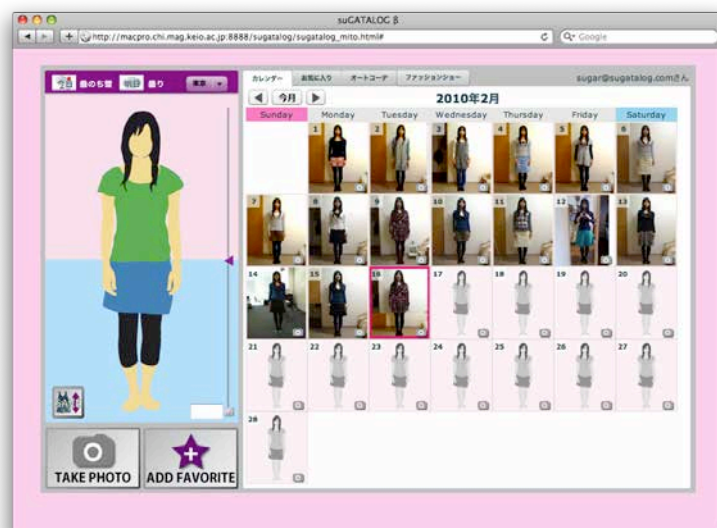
suGATALOG β

http://macpro.chi.mag.keio.ac.jp:8888/sugatalog/sugatalog_mito.html#

Q- Google

晴のち曇 明日 曇り 東京

カレンダー お気に入り オートコーデ ファッションショー

sugar@sugatalog.comさん

今月

2010年2月

| Sunday | Monday | Tuesday | Wednesday | Thursday | Friday | Saturday |
|---|---|---|---|---|---|---|
| | 1 | 2 | 3 | 4 | 5 | 6 |
| 7 | 8 | 9 | 10 | 11 | 12 | 13 |
| 14 | 15 | 16 | 17 | 18 | 19 | 20 |
| 21 | 22 | 23 | 24 | 25 | 26 | 27 |
| 28 | | | | | | |

TAKE PHOTO

ADD FAVORITE